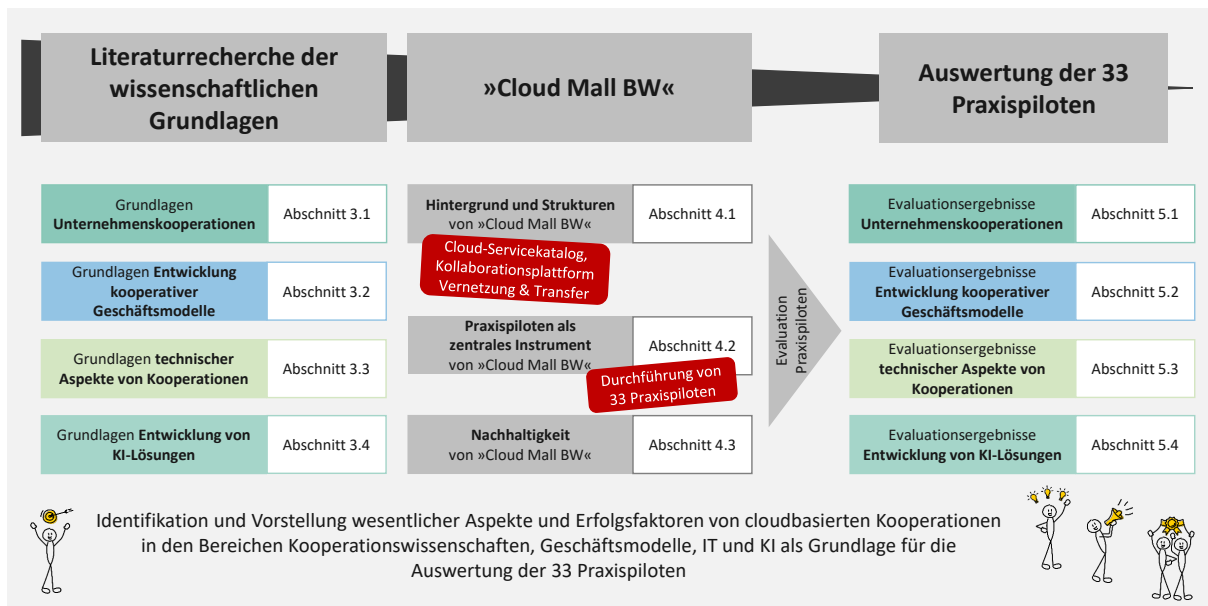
Literaturrecherche der wissenschaftlichen Grundlagen

»Cloud Mall BW«

Auswertung der 33 Praxispiloten

| Grundlagen **Unternehmenskooperationen** | Abschnitt 3.1 |
|---|---|
| Grundlagen **Entwicklung kooperativer Geschäftsmodelle** | Abschnitt 3.2 |
| Grundlagen **technischer Aspekte von Kooperationen** | Abschnitt 3.3 |
| Grundlagen **Entwicklung von KI-Lösungen** | Abschnitt 3.4 |

| **Hintergrund und Strukturen** von »Cloud Mall BW« | Abschnitt 4.1 |
|---|---|
| **Praxispiloten als zentrales Instrument** von »Cloud Mall BW« | Abschnitt 4.2 |
| **Nachhaltigkeit** von »Cloud Mall BW« | Abschnitt 4.3 |

Cloud-Servicekatalog, Kollaborationsplattform Vernetzung & Transfer

Durchführung von 33 Praxispiloten

Evaluation Praxispiloten

| Evaluationsergebnisse **Unternehmenskooperationen** | Abschnitt 5.1 |
|---|---|
| Evaluationsergebnisse **Entwicklung kooperativer Geschäftsmodelle** | Abschnitt 5.2 |
| Evaluationsergebnisse **technischer Aspekte von Kooperationen** | Abschnitt 5.3 |
| Evaluationsergebnisse **Entwicklung von KI-Lösungen** | Abschnitt 5.4 |

Identifikation und Vorstellung wesentlicher Aspekte und Erfolgsfaktoren von cloudbasierten Kooperationen in den Bereichen Kooperationswissenschaften, Geschäftsmodelle, IT und KI als Grundlage für die Auswertung der 33 Praxispiloten